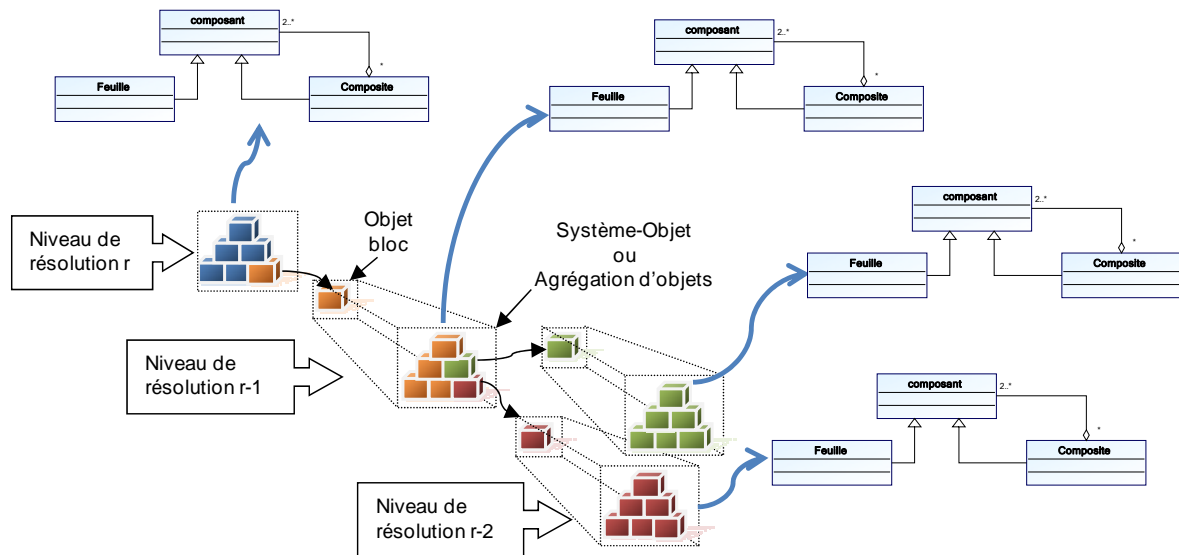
composant
2..*
*
Feuille
Composite

composant
2..*
*
Feuille
Composite

Niveau de résolution r

Objet bloc

Système-Objet ou Agrégation d'objets

composant
2..*
*
Feuille
Composite

Niveau de résolution r-1

composant
2..*
*
Feuille
Composite

Niveau de résolution r-2